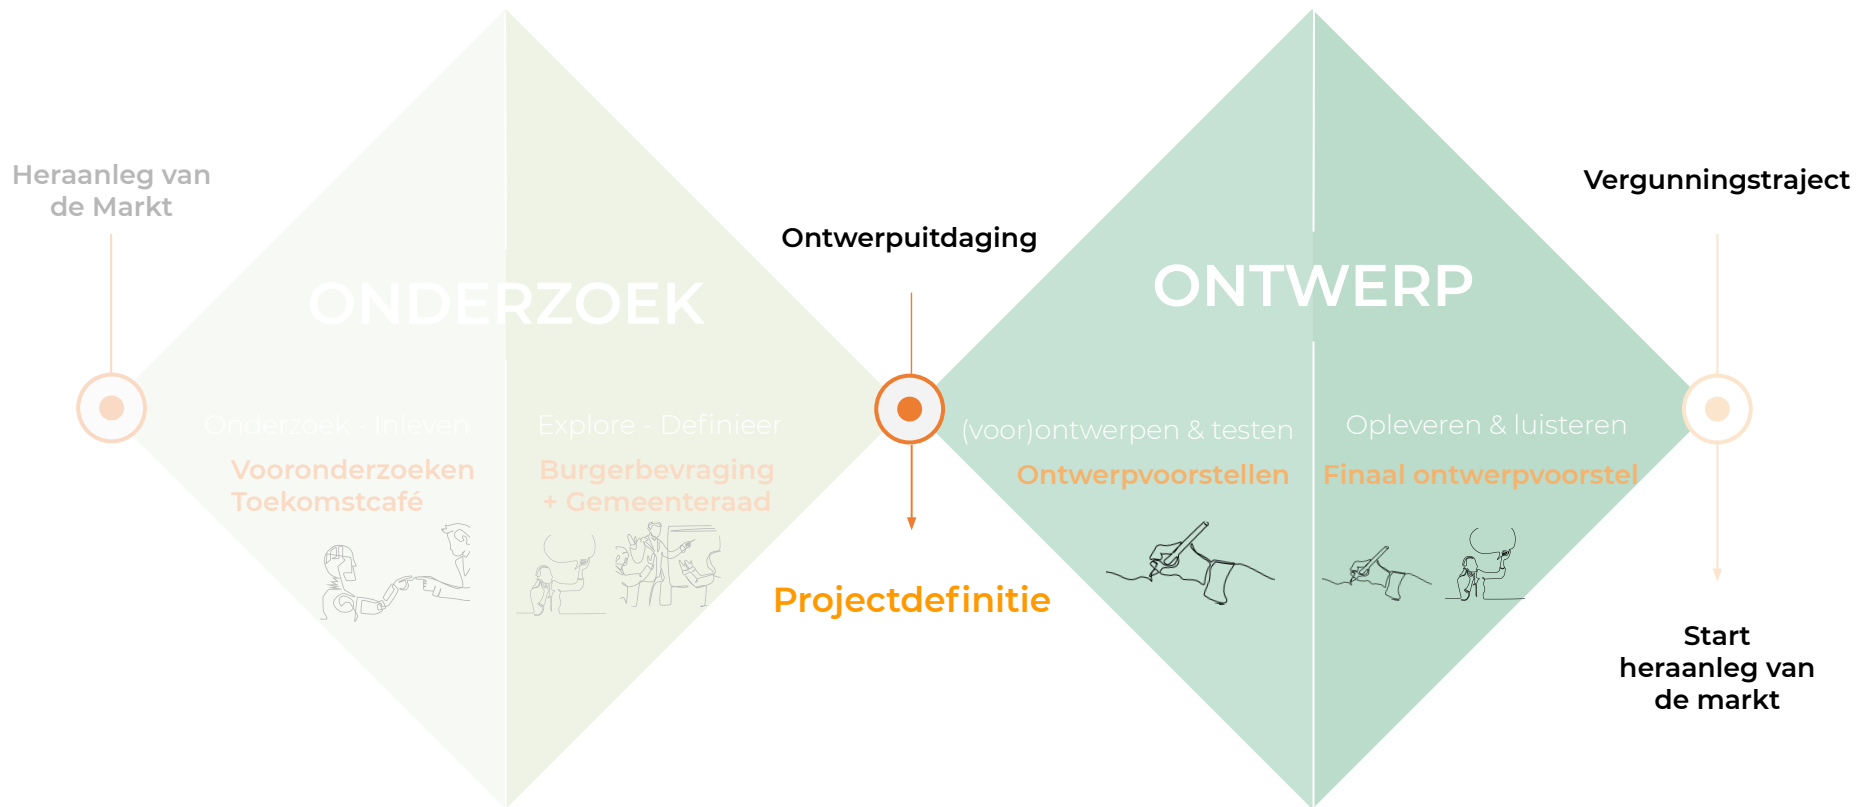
Heraanleg van de Markt

ONDERZOEK

Onderzoek - Inleven

Vooronderzoeken
Toekomstcafé

Explore - Definieer

Burgerbevraging
+ Gemeenteraad

Ontwerpuitdaging

Projectdefinitie

ONTWERP

(voor)ontwerpen & testen

Ontwerpvoorstellen

Opleveren & luisteren

Finaal ontwerpvoorstel

Vergunningstraject

Start heraanleg van de markt